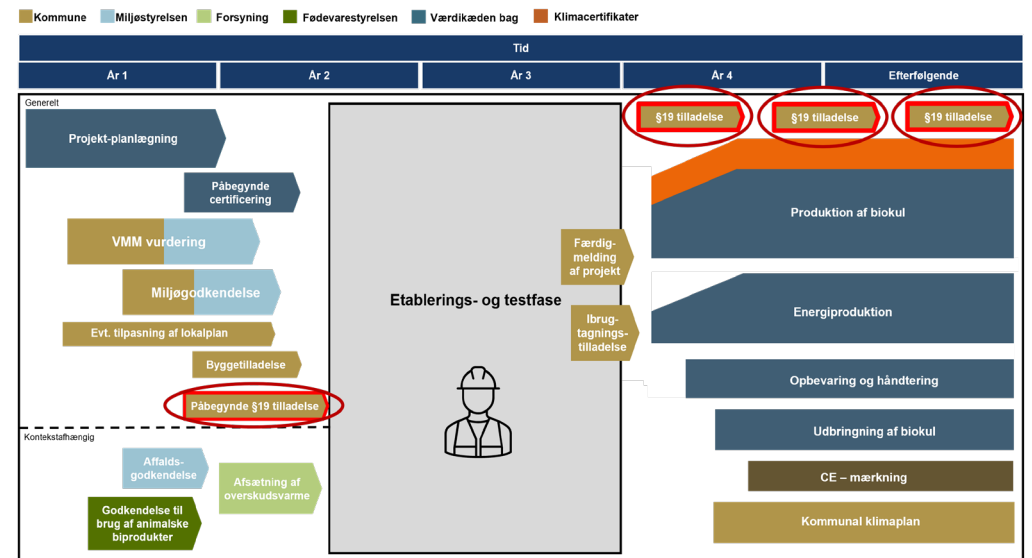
Kommune Miljøstyrelsen Forsyning Fødevarestyrelsen Værdikæden bag Klimacertifikater

Tid

| År 1 | År 2 | År 3 | År 4 | Efterfølgende |
|---|---|---|---|---|

Generelt

§19 tilladelse

§19 tilladelse

§19 tilladelse

Projekt-planlægning

Påbegynde certificering

VMM vurdering

Miljøgodkendelse

Evt. tilpasning af lokalplan

Byggetilladelse

Påbegynde §19 tilladelse

Etablerings- og testfase

Færdig-melding af projekt

Ibrug-tagnings-tilladelse

Produktion af biokul

Energiproduktion

Opbevaring og håndtering

Udbringning af biokul

CE – mærkning

Kommunal klimaplan

Kontekstafhængig

Affalds-godkendelse

Afsætning af overskudsvarme

Godkendelse til brug af animalske biprodukter